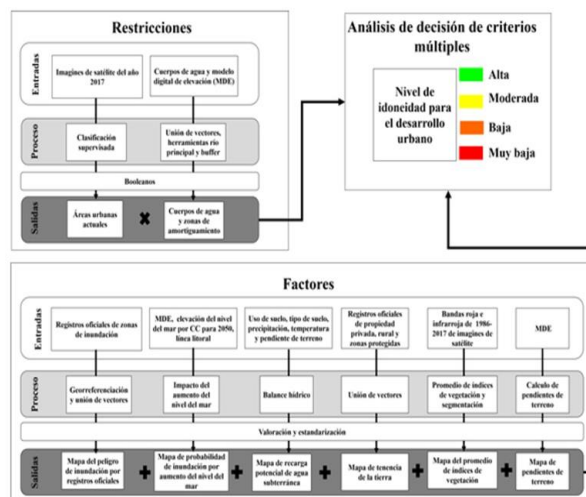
Restricciones

Entradas

Imagines de satélite del año 2017

Cuerpos de agua y modelo digital de elevación (MDE)

Proceso

Clasificación supervisada

Unión de vectores, herramientas río principal y buffer

Booleanos

Salidas

Áreas urbanas actuales

Cuerpos de agua y zonas de amortiguamiento

Análisis de decisión de criterios múltiples

Nivel de idoneidad para el desarrollo urbano

Alta

Moderada

Baja

Muy baja

Factores

Entradas

Registros oficiales de zonas de inundación

MDE, elevación del nivel del mar por CC para 2050, línea litoral

Uso de suelo, tipo de suelo, precipitación, temperatura y pendiente de terreno

Registros oficiales de propiedad privada, rural y zonas protegidas

Bandas roja e infrarroja de 1986-2017 de imágenes de satélite

MDE

Proceso

Georreferenciación y unión de vectores

Impacto del aumento del nivel del mar

Balance hídrico

Unión de vectores

Promedio de índices de vegetación y segmentación

Calculo de pendientes de terreno

Valoración y estandarización

Salidas

Mapa del peligro de inundación por registros oficiales

Mapa de probabilidad de inundación por aumento del nivel del mar

Mapa de recarga potencial de agua subterránea

Mapa de tenencia de la tierra

Mapa del promedio de índices de vegetación

Mapa de pendientes de terreno